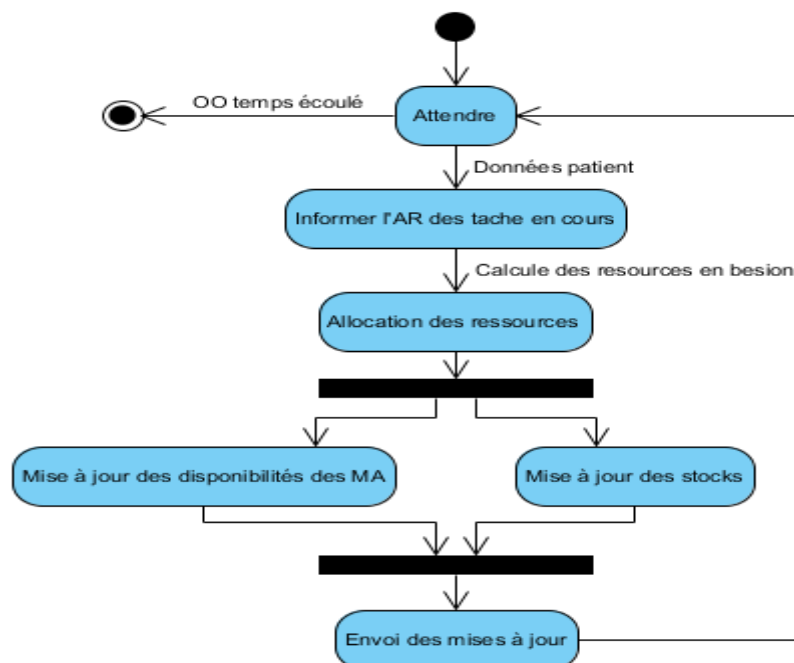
OO temps écoulé

Attendre

Données patient

Informer l'AR des tache en cours

Calcule des resources en besion

Allocation des ressources

Mise à jour des disponibilités des MA

Mise à jour des stocks

Envoi des mises à jour